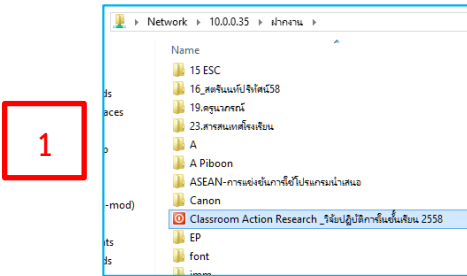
1

Network ▸ 10.0.0.35 ▸ ฝากงาน ▸

Name

ds

aces

o

-mod)

nts

ds

15 ESC
16_สตรินนท์บริจิตต์58
19.ครูนาครณ์
23.สารสนเทศโรงเรียน
A
A Piboon
ASEAN-การแข่งขันการใช้โปรแกรมนำเสนอ
Canon
Classroom Action Research _วิจัยปฏิบัติการในชั้นเรียน 2558
EP
font
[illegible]